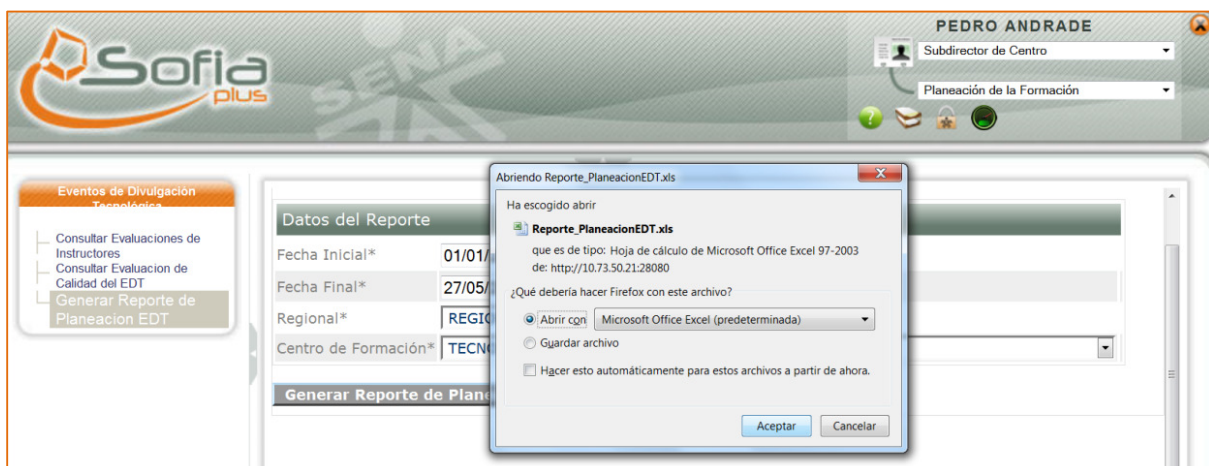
Sofia plus

SENA

PEDRO ANDRADE

Subdirector de Centro

Planeación de la Formación

Eventos de Divulgación Tecnológica

Consultar Evaluaciones de Instructores

Consultar Evaluacion de Calidad del EDT

Generar Reporte de Planeacion EDT

Datos del Reporte

Fecha Inicial* 01/01/

Fecha Final* 27/05/

Regional* REGI

Centro de Formación* TECN

Generar Reporte de Plane

Abriendo Reporte_PlaneacionEDT.xls

Ha escogido abrir

Reporte_PlaneacionEDT.xls

que es de tipo: Hoja de cálculo de Microsoft Office Excel 97-2003

de: http://10.73.50.21:28080

¿Qué debería hacer Firefox con este archivo?

Abrir con Microsoft Office Excel (predeterminada)

Guardar archivo

Hacer esto automáticamente para estos archivos a partir de ahora.

Aceptar Cancelar